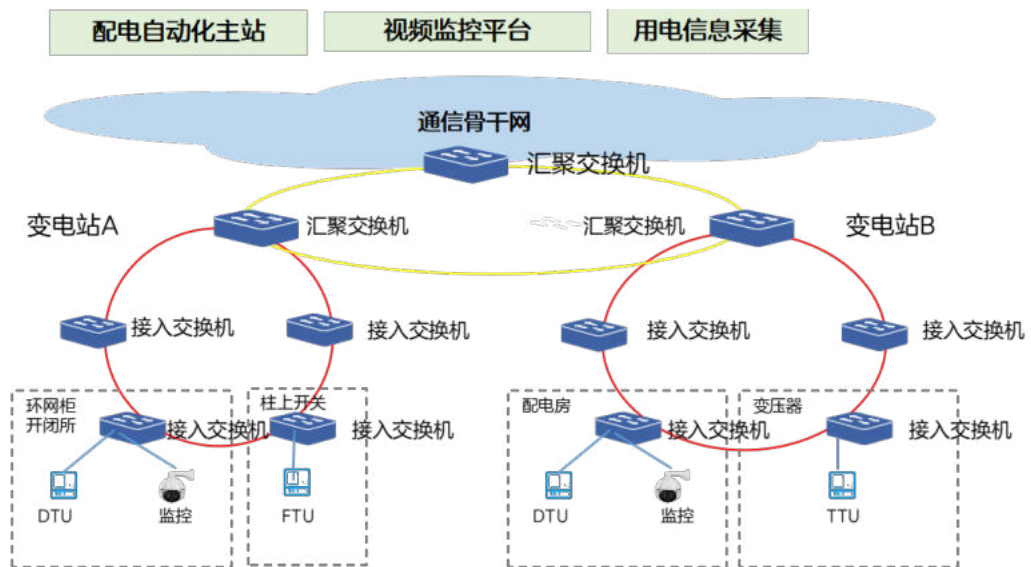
配电自动化主站

视频监控平台

用电信息采集

通信骨干网

汇聚交换机

变电站A

汇聚交换机

汇聚交换机

变电站B

接入交换机

接入交换机

接入交换机

接入交换机

环网柜
开闭所

接入交换机

柱上开关

接入交换机

配电房

接入交换机

变压器

接入交换机

DTU

监控

FTU

DTU

监控

TTU